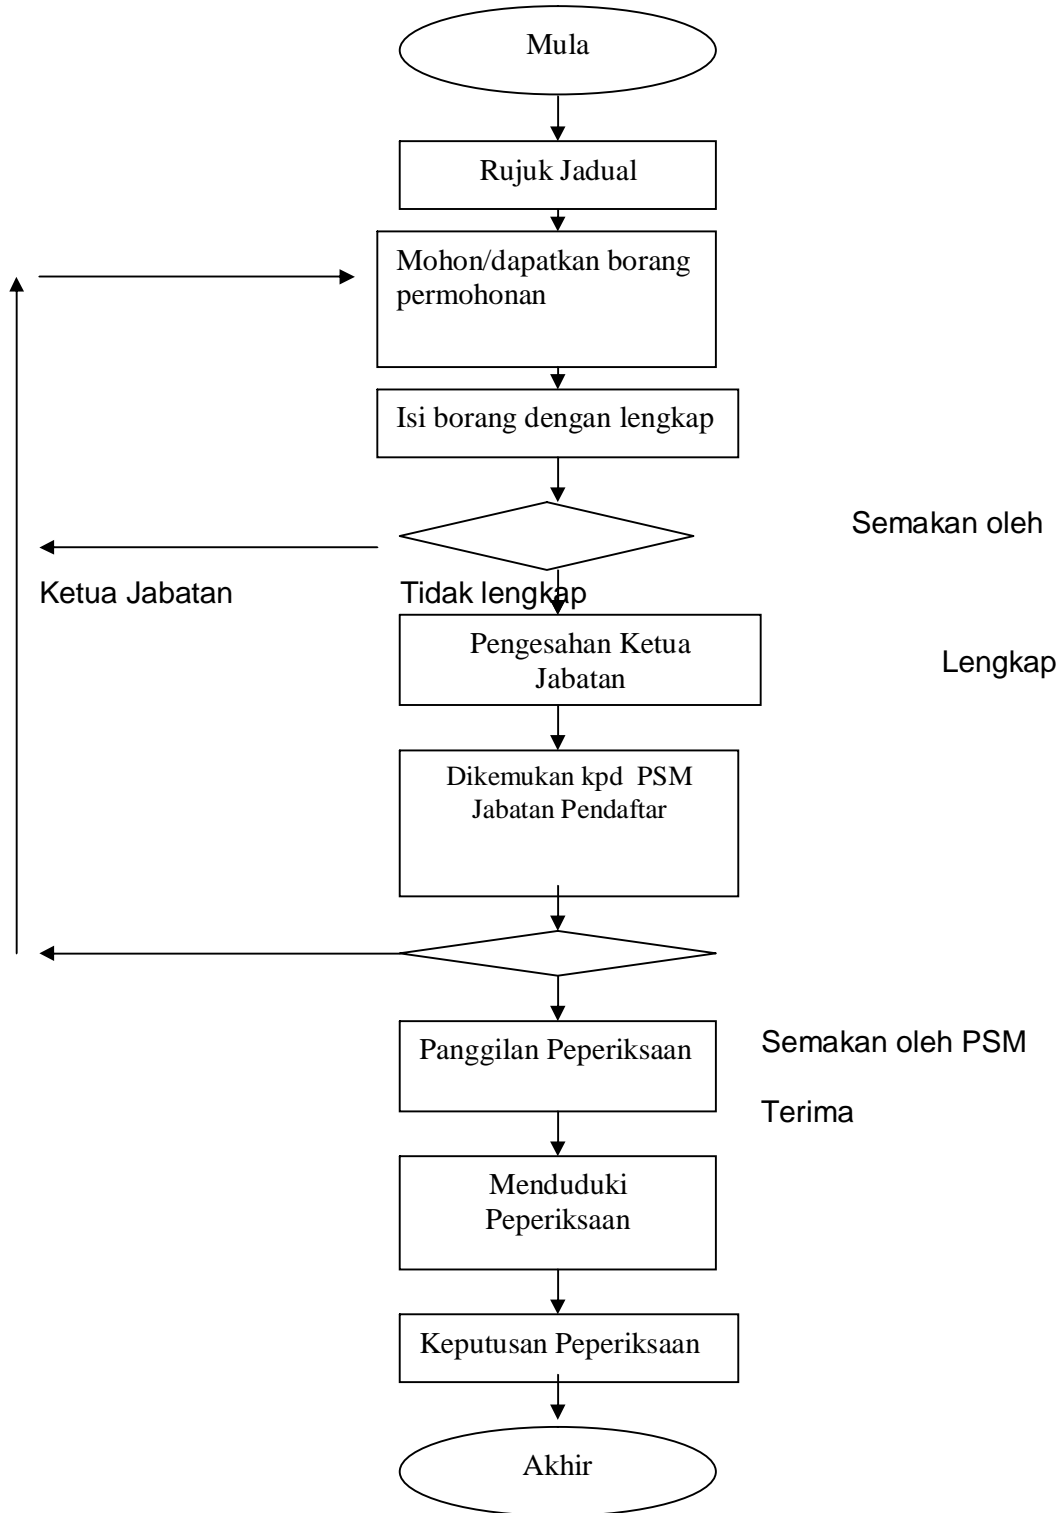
Mula

Rujuk Jadual

Mohon/dapatkan borang permohonan

Isi borang dengan lengkap

Semakan oleh

Ketua Jabatan

Tidak lengkap

Pengesahan Ketua Jabatan

Lengkap

Dikemukan kpd PSM Jabatan Pendaftar

Panggilan Peperiksaan

Semakan oleh PSM

Terima

Menduduki Peperiksaan

Keputusan Peperiksaan

Akhir